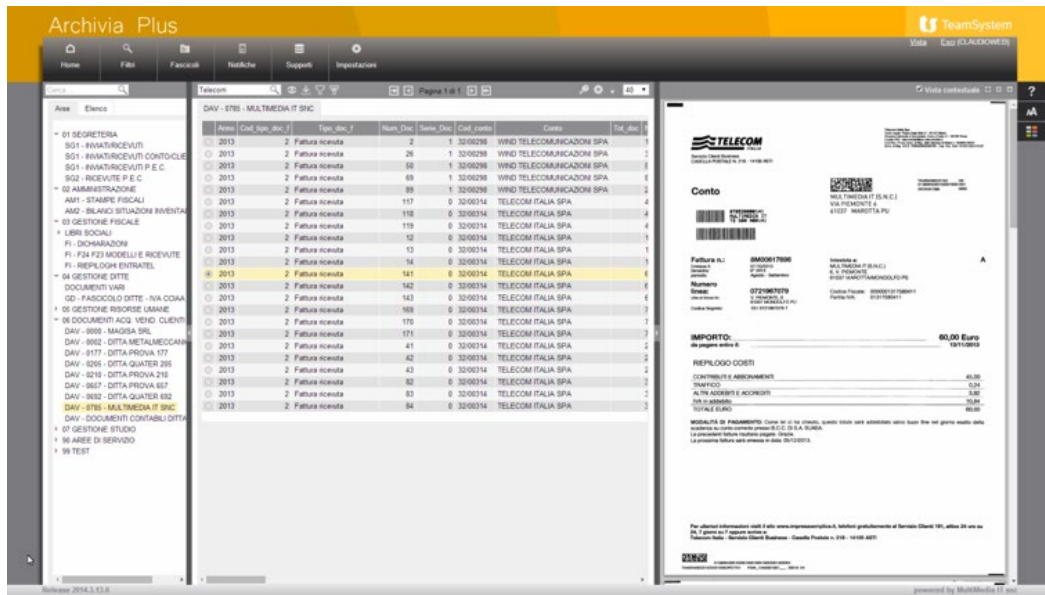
Archivia Plus

TeamSystem

Vista Esci [CLAUDIOWEB]

Home Filtri Fascicoli Notifiche Supporti Impostazioni

Cerca

Aree Elenco

01 SEGRETERIA
SG1 - INVIATI/RICEVUTI
SG1 - INVIATI/RICEVUTI CONTO/CLIE
SG1 - INVIATI/RICEVUTI P.E.C.
SG2 - RICEVUTE P.E.C.
02 AMMINISTRAZIONE
AM1 - STAMPE FISCALI
AM2 - BILANCI SITUAZIONI INVENTAR
03 GESTIONE FISCALE
LIBRI SOCIALI
FI - DICHIARAZIONI
FI - F24 F23 MODELLI E RICEVUTE
FI - RIEPILOGHI ENTRATEL
04 GESTIONE DITTE
DOCUMENTI VARI
GD - FASCICOLO DITTE - IVA COIAA
05 GESTIONE RISORSE UMANE
06 DOCUMENTI ACQ. VEND. CLIENTI
DAV - 0000 - MAGISA SRL
DAV - 0002 - DITTA METALMECCANI
DAV - 0177 - DITTA PROVA 177
DAV - 0205 - DITTA QUATER 205
DAV - 0210 - DITTA PROVA 210
DAV - 0657 - DITTA PROVA 657
DAV - 0692 - DITTA QUATER 692
DAV - 0785 - MULTIMEDIA IT SNC
DAV - DOCUMENTI CONTABILI DITTA
07 GESTIONE STUDIO
90 AREE DI SERVIZIO
99 TEST

Telecom

Pagina 1 di 1

40

DAV - 0785 - MULTIMEDIA IT SNC

| Anno | Cod_tipo_doc_f | Tipo_doc_f | Num_Doc | Serie_Doc | Cod_conto | Conto | Tot_doc |
|---|---|---|---|---|---|---|---|
| 2013 | 2 | Fattura ricevuta | 2 | 1 | 32/00298 | WIND TELECOMUNICAZIONI SPA | |
| 2013 | 2 | Fattura ricevuta | 26 | 1 | 32/00298 | WIND TELECOMUNICAZIONI SPA | |
| 2013 | 2 | Fattura ricevuta | 50 | 1 | 32/00298 | WIND TELECOMUNICAZIONI SPA | |
| 2013 | 2 | Fattura ricevuta | 69 | 1 | 32/00298 | WIND TELECOMUNICAZIONI SPA | |
| 2013 | 2 | Fattura ricevuta | 89 | 1 | 32/00298 | WIND TELECOMUNICAZIONI SPA | |
| 2013 | 2 | Fattura ricevuta | 117 | 0 | 32/00314 | TELECOM ITALIA SPA | |
| 2013 | 2 | Fattura ricevuta | 118 | 0 | 32/00314 | TELECOM ITALIA SPA | |
| 2013 | 2 | Fattura ricevuta | 119 | 0 | 32/00314 | TELECOM ITALIA SPA | |
| 2013 | 2 | Fattura ricevuta | 12 | 0 | 32/00314 | TELECOM ITALIA SPA | |
| 2013 | 2 | Fattura ricevuta | 13 | 0 | 32/00314 | TELECOM ITALIA SPA | |
| 2013 | 2 | Fattura ricevuta | 14 | 0 | 32/00314 | TELECOM ITALIA SPA | |
| 2013 | 2 | Fattura ricevuta | 141 | 0 | 32/00314 | TELECOM ITALIA SPA | |
| 2013 | 2 | Fattura ricevuta | 142 | 0 | 32/00314 | TELECOM ITALIA SPA | |
| 2013 | 2 | Fattura ricevuta | 143 | 0 | 32/00314 | TELECOM ITALIA SPA | |
| 2013 | 2 | Fattura ricevuta | 169 | 0 | 32/00314 | TELECOM ITALIA SPA | |
| 2013 | 2 | Fattura ricevuta | 170 | 0 | 32/00314 | TELECOM ITALIA SPA | |
| 2013 | 2 | Fattura ricevuta | 171 | 0 | 32/00314 | TELECOM ITALIA SPA | |
| 2013 | 2 | Fattura ricevuta | 41 | 0 | 32/00314 | TELECOM ITALIA SPA | |
| 2013 | 2 | Fattura ricevuta | 42 | 0 | 32/00314 | TELECOM ITALIA SPA | |
| 2013 | 2 | Fattura ricevuta | 43 | 0 | 32/00314 | TELECOM ITALIA SPA | |
| 2013 | 2 | Fattura ricevuta | 82 | 0 | 32/00314 | TELECOM ITALIA SPA | |
| 2013 | 2 | Fattura ricevuta | 83 | 0 | 32/00314 | TELECOM ITALIA SPA | |
| 2013 | 2 | Fattura ricevuta | 84 | 0 | 32/00314 | TELECOM ITALIA SPA | |

Vista contestuale

TELECOM

Conto

MULTIMEDIA IT (S.N.C.)
VIA PIEMONTE 6
61037 MAROTTA PU

Fattura n.: 8M00617696

Numero linea: 0721967079

IMPORTO: 60,00 Euro
da pagare entro il: 13/11/2013

RIEPILOGO COSTI

CONTRIBUTI E ABBONAMENTI 45,00
TRAFFICO 0,24
ALTRI ADDEBITI E ACCREDITI 3,92
IVA in addebito 10,84
TOTALE EURO 60,00

MODALITÀ DI PAGAMENTO: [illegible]

Release 2014.1.13.0

powered by MultiMedia IT snc